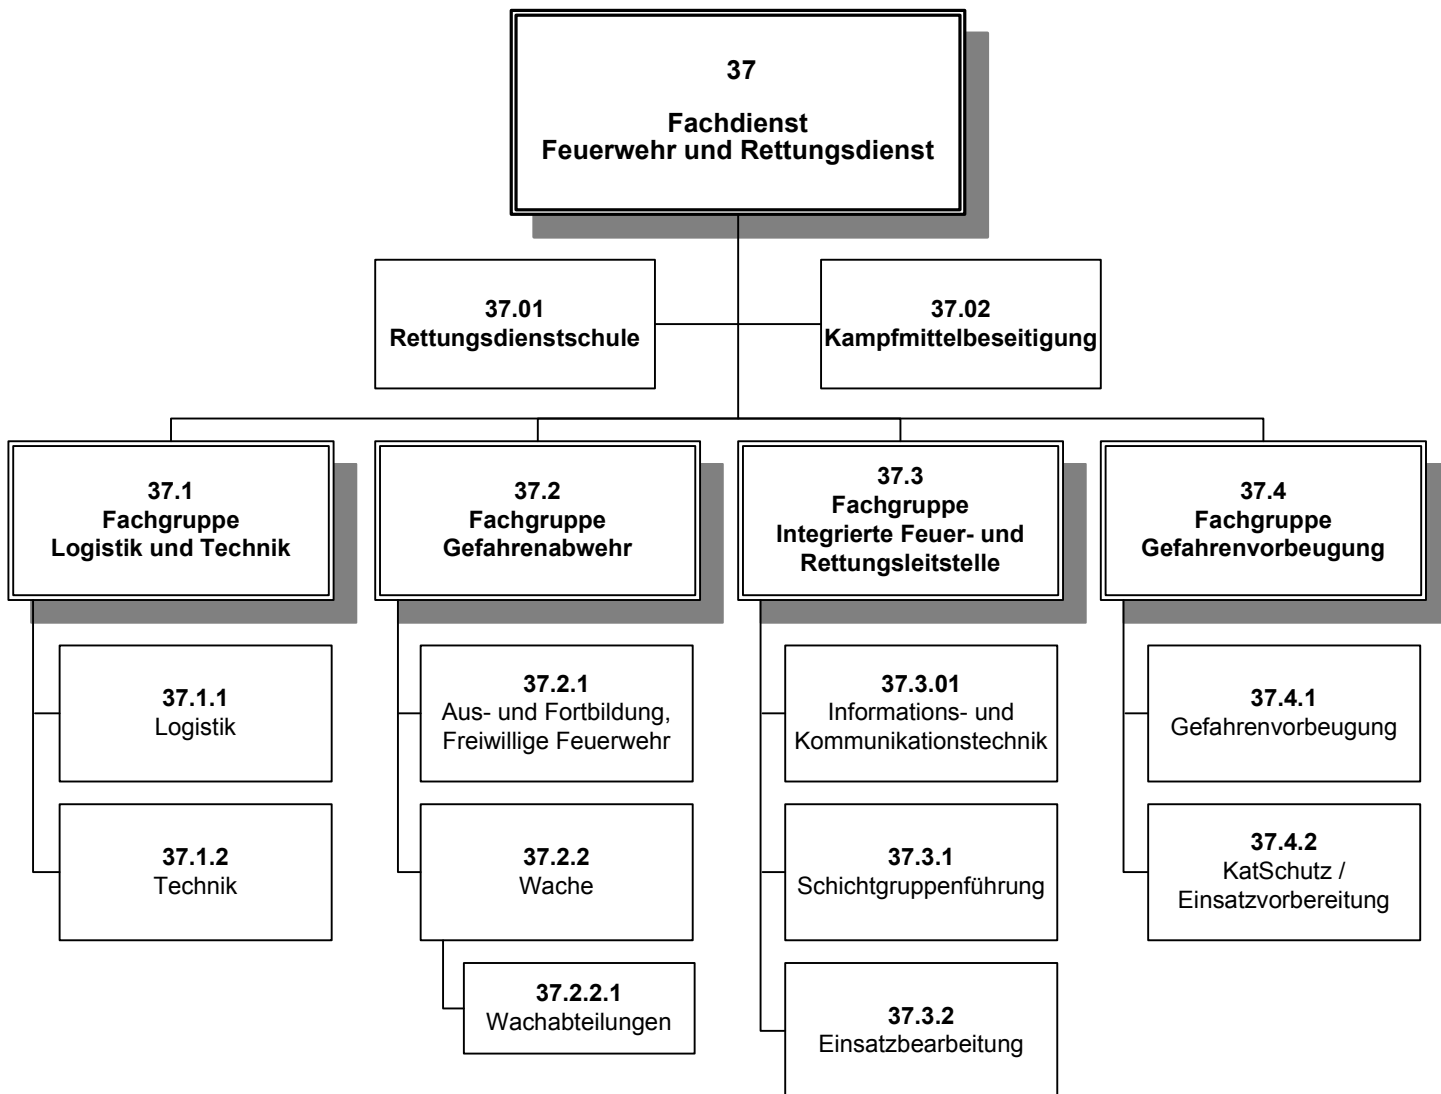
37

Fachdienst
Feuerwehr und Rettungsdienst

37.01
Rettungsdienstschule

37.02
Kampfmittelbeseitigung

37.1
Fachgruppe
Logistik und Technik

37.1.1
Logistik

37.1.2
Technik

37.2
Fachgruppe
Gefahrenabwehr

37.2.1
Aus- und Fortbildung, Freiwillige Feuerwehr

37.2.2
Wache

37.2.2.1
Wachabteilungen

37.3
Fachgruppe
Integrierte Feuer- und Rettungsleitstelle

37.3.01
Informations- und Kommunikationstechnik

37.3.1
Schichtgruppenführung

37.3.2
Einsatzbearbeitung

37.4
Fachgruppe
Gefahrenvorbeugung

37.4.1
Gefahrenvorbeugung

37.4.2
KatSchutz / Einsatzvorbereitung